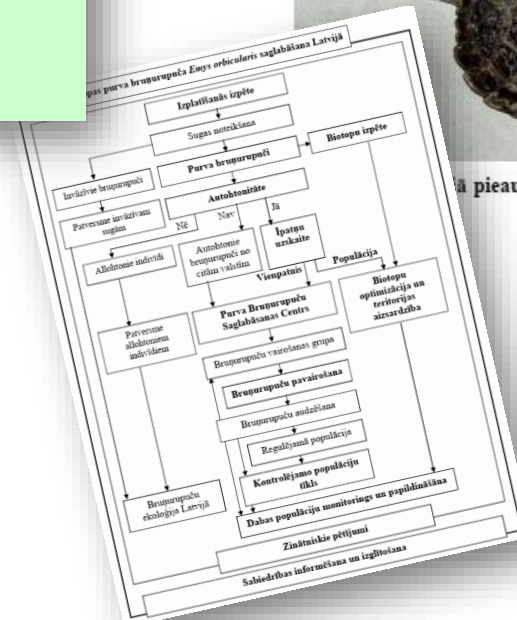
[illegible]gas purva bruņurupuča Emys orbicularis saglabāšana Latvijā

Izplatīšanās izpēte

Sugas noteikšana

Biotopu izpēte

Purva bruņurupuči

Invazīvie bruņurupuči

Patvērsme invazīvām sugām

Autohtonitāte

Nē

Nav

Jā

Allohtonie indivīdi

Autohtonie bruņurupuči no citām valstīm

Īpatņu uzskaite

Vienpatnis

Populācija

Patvērsme allohtoniem indivīdiem

Purva Bruņurupuču Saglabāšanas Centrs

Biotopu optimizācija un teritorijas aizsardzība

Bruņurupuču vaisošanas grupa

Bruņurupuču pavairošana

Bruņurupuču audzēšana

Regulējamā populācija

Kontrolējamo populāciju tīkls

Bruņurupuču ekoloģija Latvijā

Dabas populāciju monitorings un papildināšana

Zinātniskie pētījumi

Sabiedrības informēšana un izglītošana

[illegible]ā pieau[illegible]